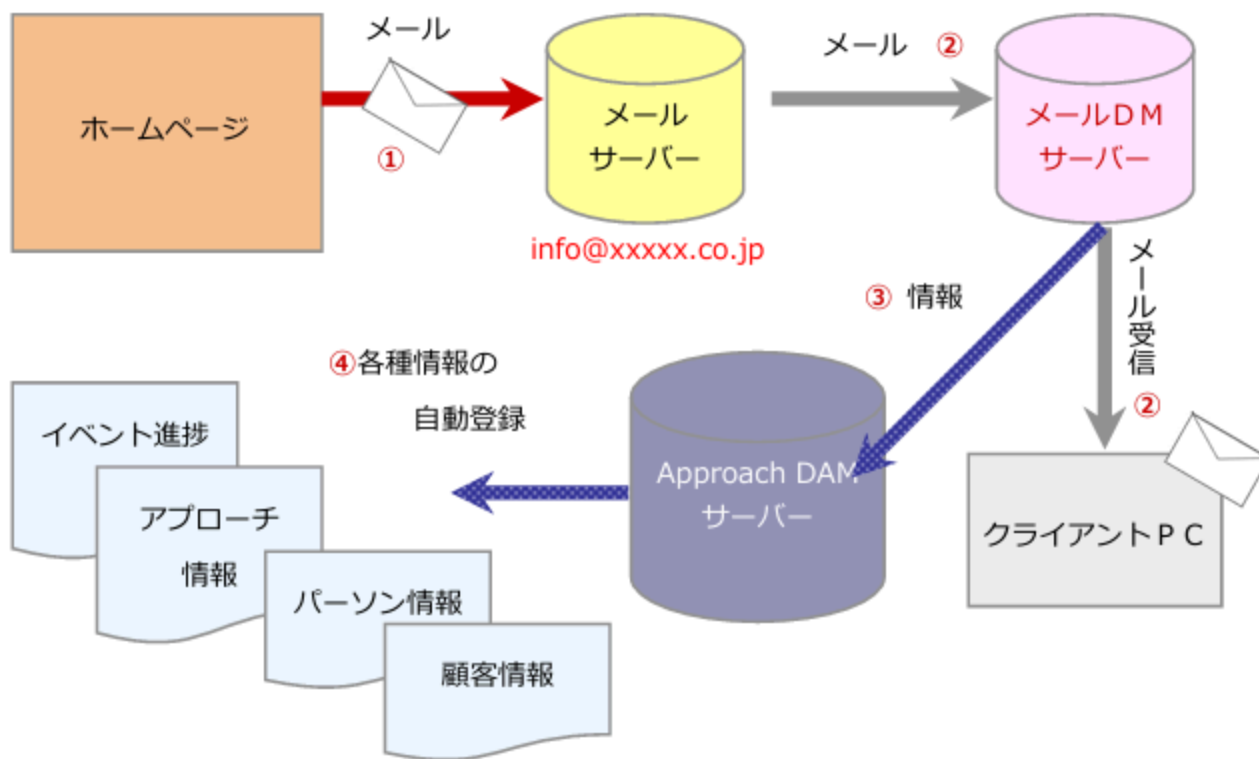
ホームページ

メール

①

メール
サーバー

info@xxxxx.co.jp

メール ②

メールＤＭ
サーバー

メール受信

②

③ 情報

クライアントＰＣ

Approach DAM
サーバー

④各種情報の
自動登録

イベント進捗

アプローチ
情報

パーソン情報

顧客情報